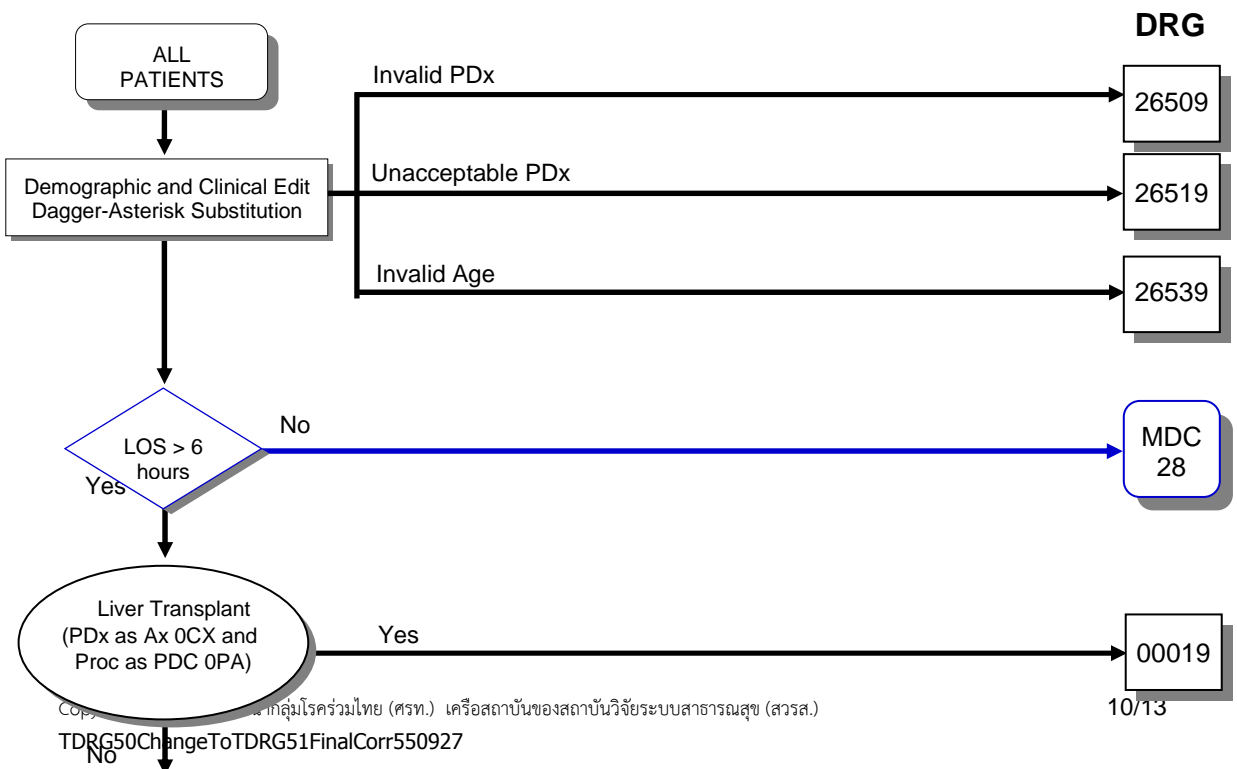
DRG

ALL PATIENTS

Invalid PDx

26509

Demographic and Clinical Edit Dagger-Asterisk Substitution

Unacceptable PDx

26519

Invalid Age

26539

LOS > 6 hours

No

MDC 28

Yes

Liver Transplant (PDx as Ax 0CX and Proc as PDC 0PA)

Yes

00019

Copy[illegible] กลุ่มโรคร่วมไทย (ศรท.) เครือสถาบันของสถาบันวิจัยระบบสาธารณสุข (สวรส.)

10/13

TDRG50ChangeToTDRG51FinalCorr550927

No